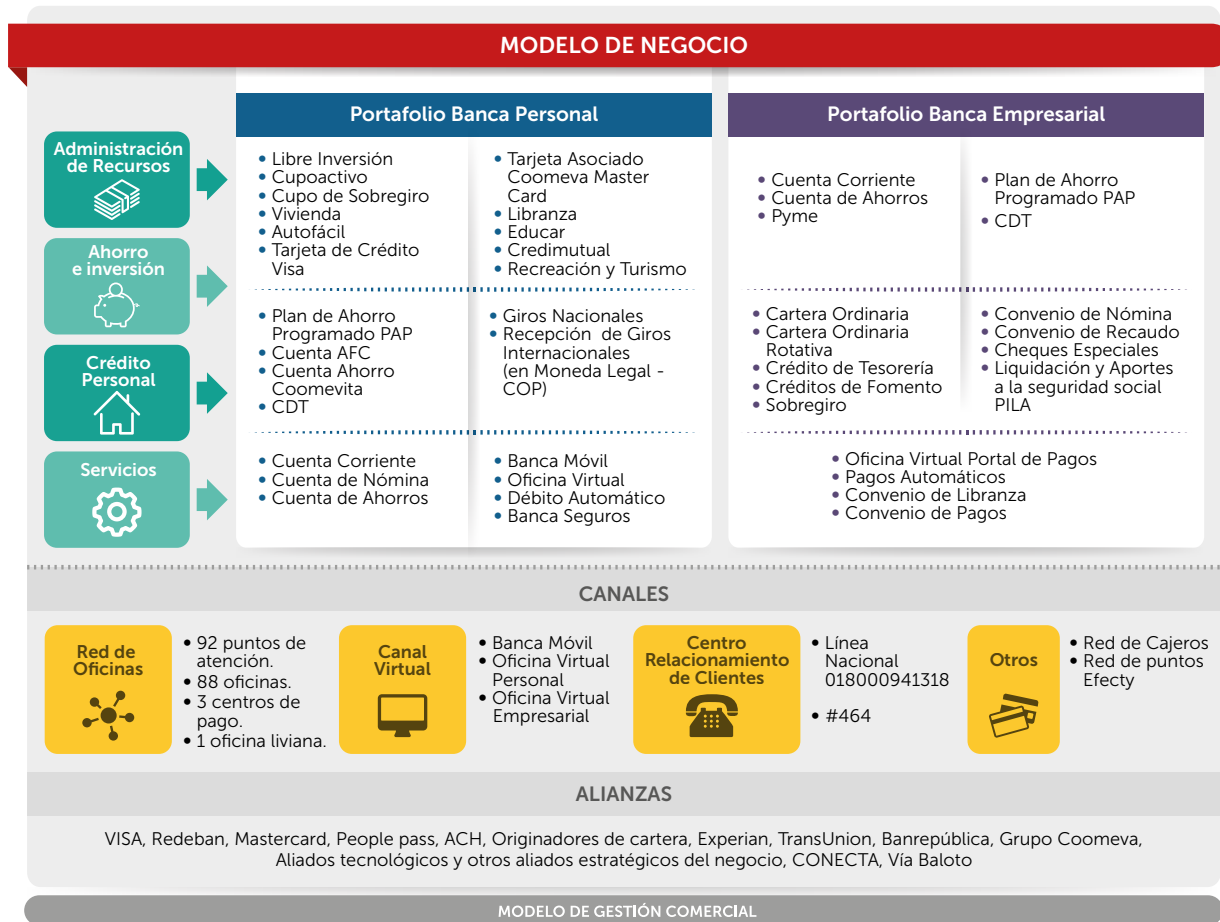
MODELO DE NEGOCIO

Administración de Recursos

Ahorro e inversión

Crédito Personal

Servicios

Portafolio Banca Personal

• Libre Inversión
• Cupoactivo
• Cupo de Sobregiro
• Vivienda
• Autofácil
• Tarjeta de Crédito Visa

• Tarjeta Asociado Coomeva Master Card
• Libranza
• Educar
• Credimutual
• Recreación y Turismo

• Plan de Ahorro Programado PAP
• Cuenta AFC
• Cuenta Ahorro Coomevita
• CDT

• Giros Nacionales
• Recepción de Giros Internacionales (en Moneda Legal - COP)

• Cuenta Corriente
• Cuenta de Nómina
• Cuenta de Ahorros

• Banca Móvil
• Oficina Virtual
• Débito Automático
• Banca Seguros

Portafolio Banca Empresarial

• Cuenta Corriente
• Cuenta de Ahorros
• Pyme

• Plan de Ahorro Programado PAP
• CDT

• Cartera Ordinaria
• Cartera Ordinaria Rotativa
• Crédito de Tesorería
• Créditos de Fomento
• Sobregiro

• Convenio de Nómina
• Convenio de Recaudo
• Cheques Especiales
• Liquidación y Aportes a la seguridad social PILA

• Oficina Virtual Portal de Pagos
• Pagos Automáticos
• Convenio de Libranza
• Convenio de Pagos

CANALES

Red de Oficinas

• 92 puntos de atención.
• 88 oficinas.
• 3 centros de pago.
• 1 oficina liviana.

Canal Virtual

• Banca Móvil
• Oficina Virtual Personal
• Oficina Virtual Empresarial

Centro Relacionamiento de Clientes

• Línea Nacional 018000941318
• #464

Otros

• Red de Cajeros
• Red de puntos Efecty

ALIANZAS

VISA, Redeban, Mastercard, People pass, ACH, Originadores de cartera, Experian, TransUnion, Banrepública, Grupo Coomeva, Aliados tecnológicos y otros aliados estratégicos del negocio, CONECTA, Vía Baloto

MODELO DE GESTIÓN COMERCIAL